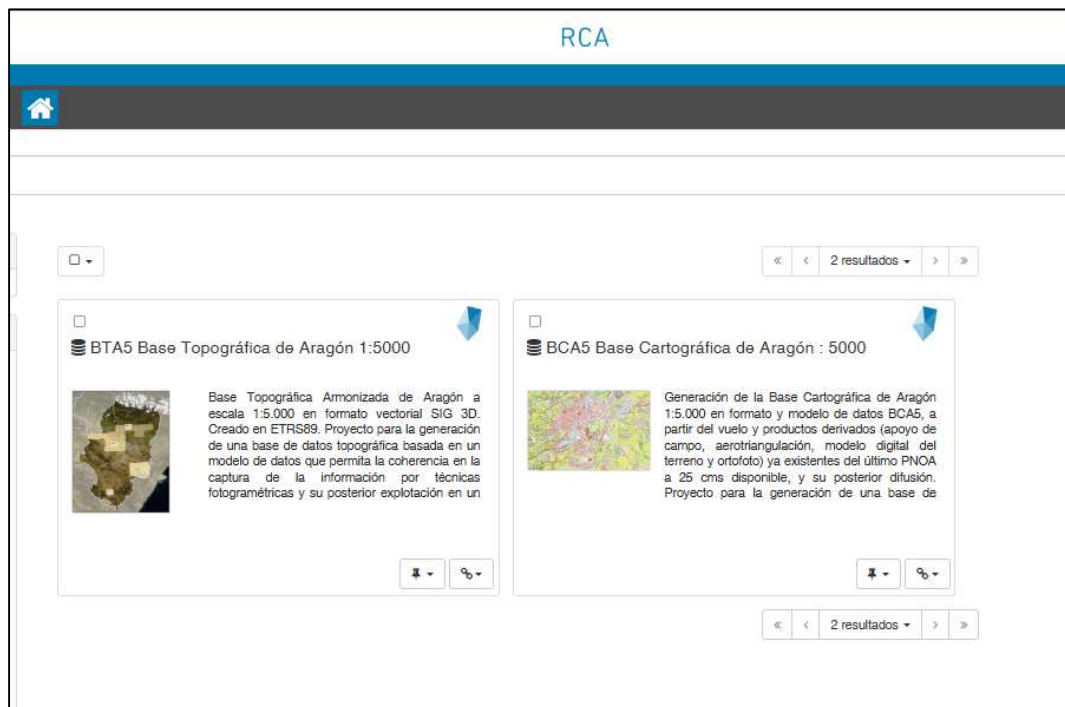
RCA

« ‹ 2 resultados › »

BTA5 Base Topográfica de Aragón 1:5000

Base Topográfica Armonizada de Aragón a escala 1:5.000 en formato vectorial SIG 3D. Creado en ETRS89. Proyecto para la generación de una base de datos topográfica basada en un modelo de datos que permita la coherencia en la captura de la información por técnicas fotogramétricas y su posterior explotación en un

BCA5 Base Cartográfica de Aragón : 5000

Generación de la Base Cartográfica de Aragón 1:5.000 en formato y modelo de datos BCA5, a partir del vuelo y productos derivados (apoyo de campo, aerotriangulación, modelo digital del terreno y ortofoto) ya existentes del último PNOA a 25 cms disponible, y su posterior difusión. Proyecto para la generación de una base de

« ‹ 2 resultados › »